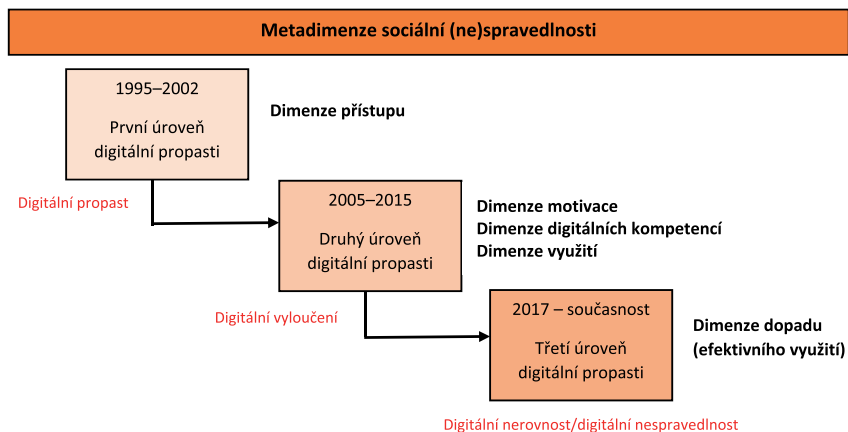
Metadimenze sociální (ne)spravedlnosti

1995–2002

První úroveň digitální propasti

Dimenze přístupu

Digitální propast

2005–2015

Druhý úroveň digitální propasti

Dimenze motivace
Dimenze digitálních kompetencí
Dimenze využití

Digitální vyloučení

2017 – současnost

Třetí úroveň digitální propasti

Dimenze dopadu (efektivního využití)

Digitální nerovnost/digitální nespravedlnost